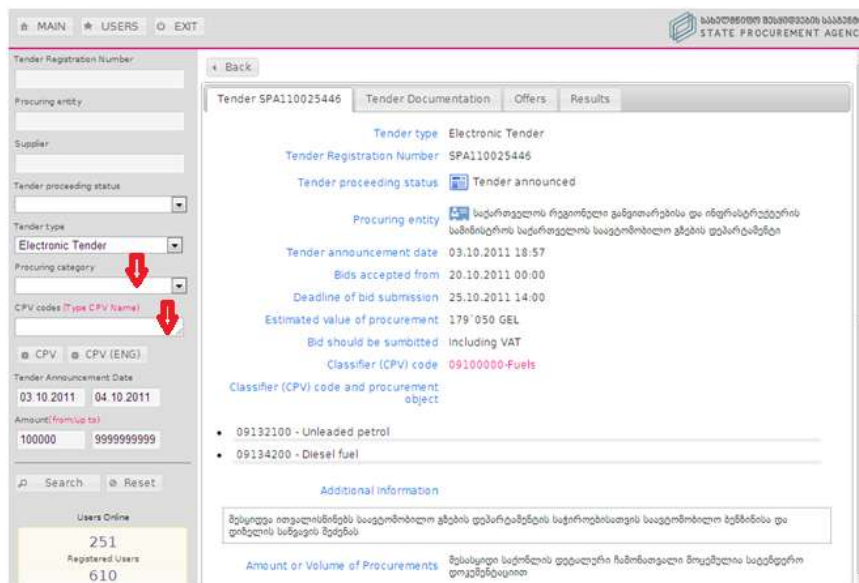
MAIN USERS EXIT

სახელმწიფო შესყიდვების სააგენ
STATE PROCUREMENT AGENC

Tender Registration Number

Procuring entity

Supplier

Tender proceeding status

Tender type
Electronic Tender

Procuring category

CPV codes [Type CPV Name]

CPV CPV (ENG)

Tender Announcement Date
03.10.2011 04.10.2011

Amount(from/up to)
100000 9999999999

Search Reset

Users Online
251
Registered Users
610

Back

Tender SPA110025446 | Tender Documentation | Offers | Results

Tender type Electronic Tender

Tender Registration Number SPA110025446

Tender proceeding status Tender announced

Procuring entity საქართველოს რეგიონული განვითარებისა და ინფრასტრუქტურის სამინისტროს საქართველოს საავტომობილო გზების დეპარტამენტი

Tender announcement date 03.10.2011 18:57

Bids accepted from 20.10.2011 00:00

Deadline of bid submission 25.10.2011 14:00

Estimated value of procurement 179`050 GEL

Bid should be sumbitted Including VAT

Classifier (CPV) code 09100000-Fuels

Classifier (CPV) code and procurement object

• 09132100 - Unleaded petrol

• 09134200 - Diesel fuel

Additional information

შესყიდვა ითვალისწინებს საავტომობილო გზების დეპარტამენტის საჭიროებისათვის საავტომობილო ბენზინისა და დიზელის საწვავის შეძენას

Amount or Volume of Procurements შესასყიდი საქონლის დეტალური ჩამონათვალი მოყვანილია სატენდერო დოკუმენტაციით